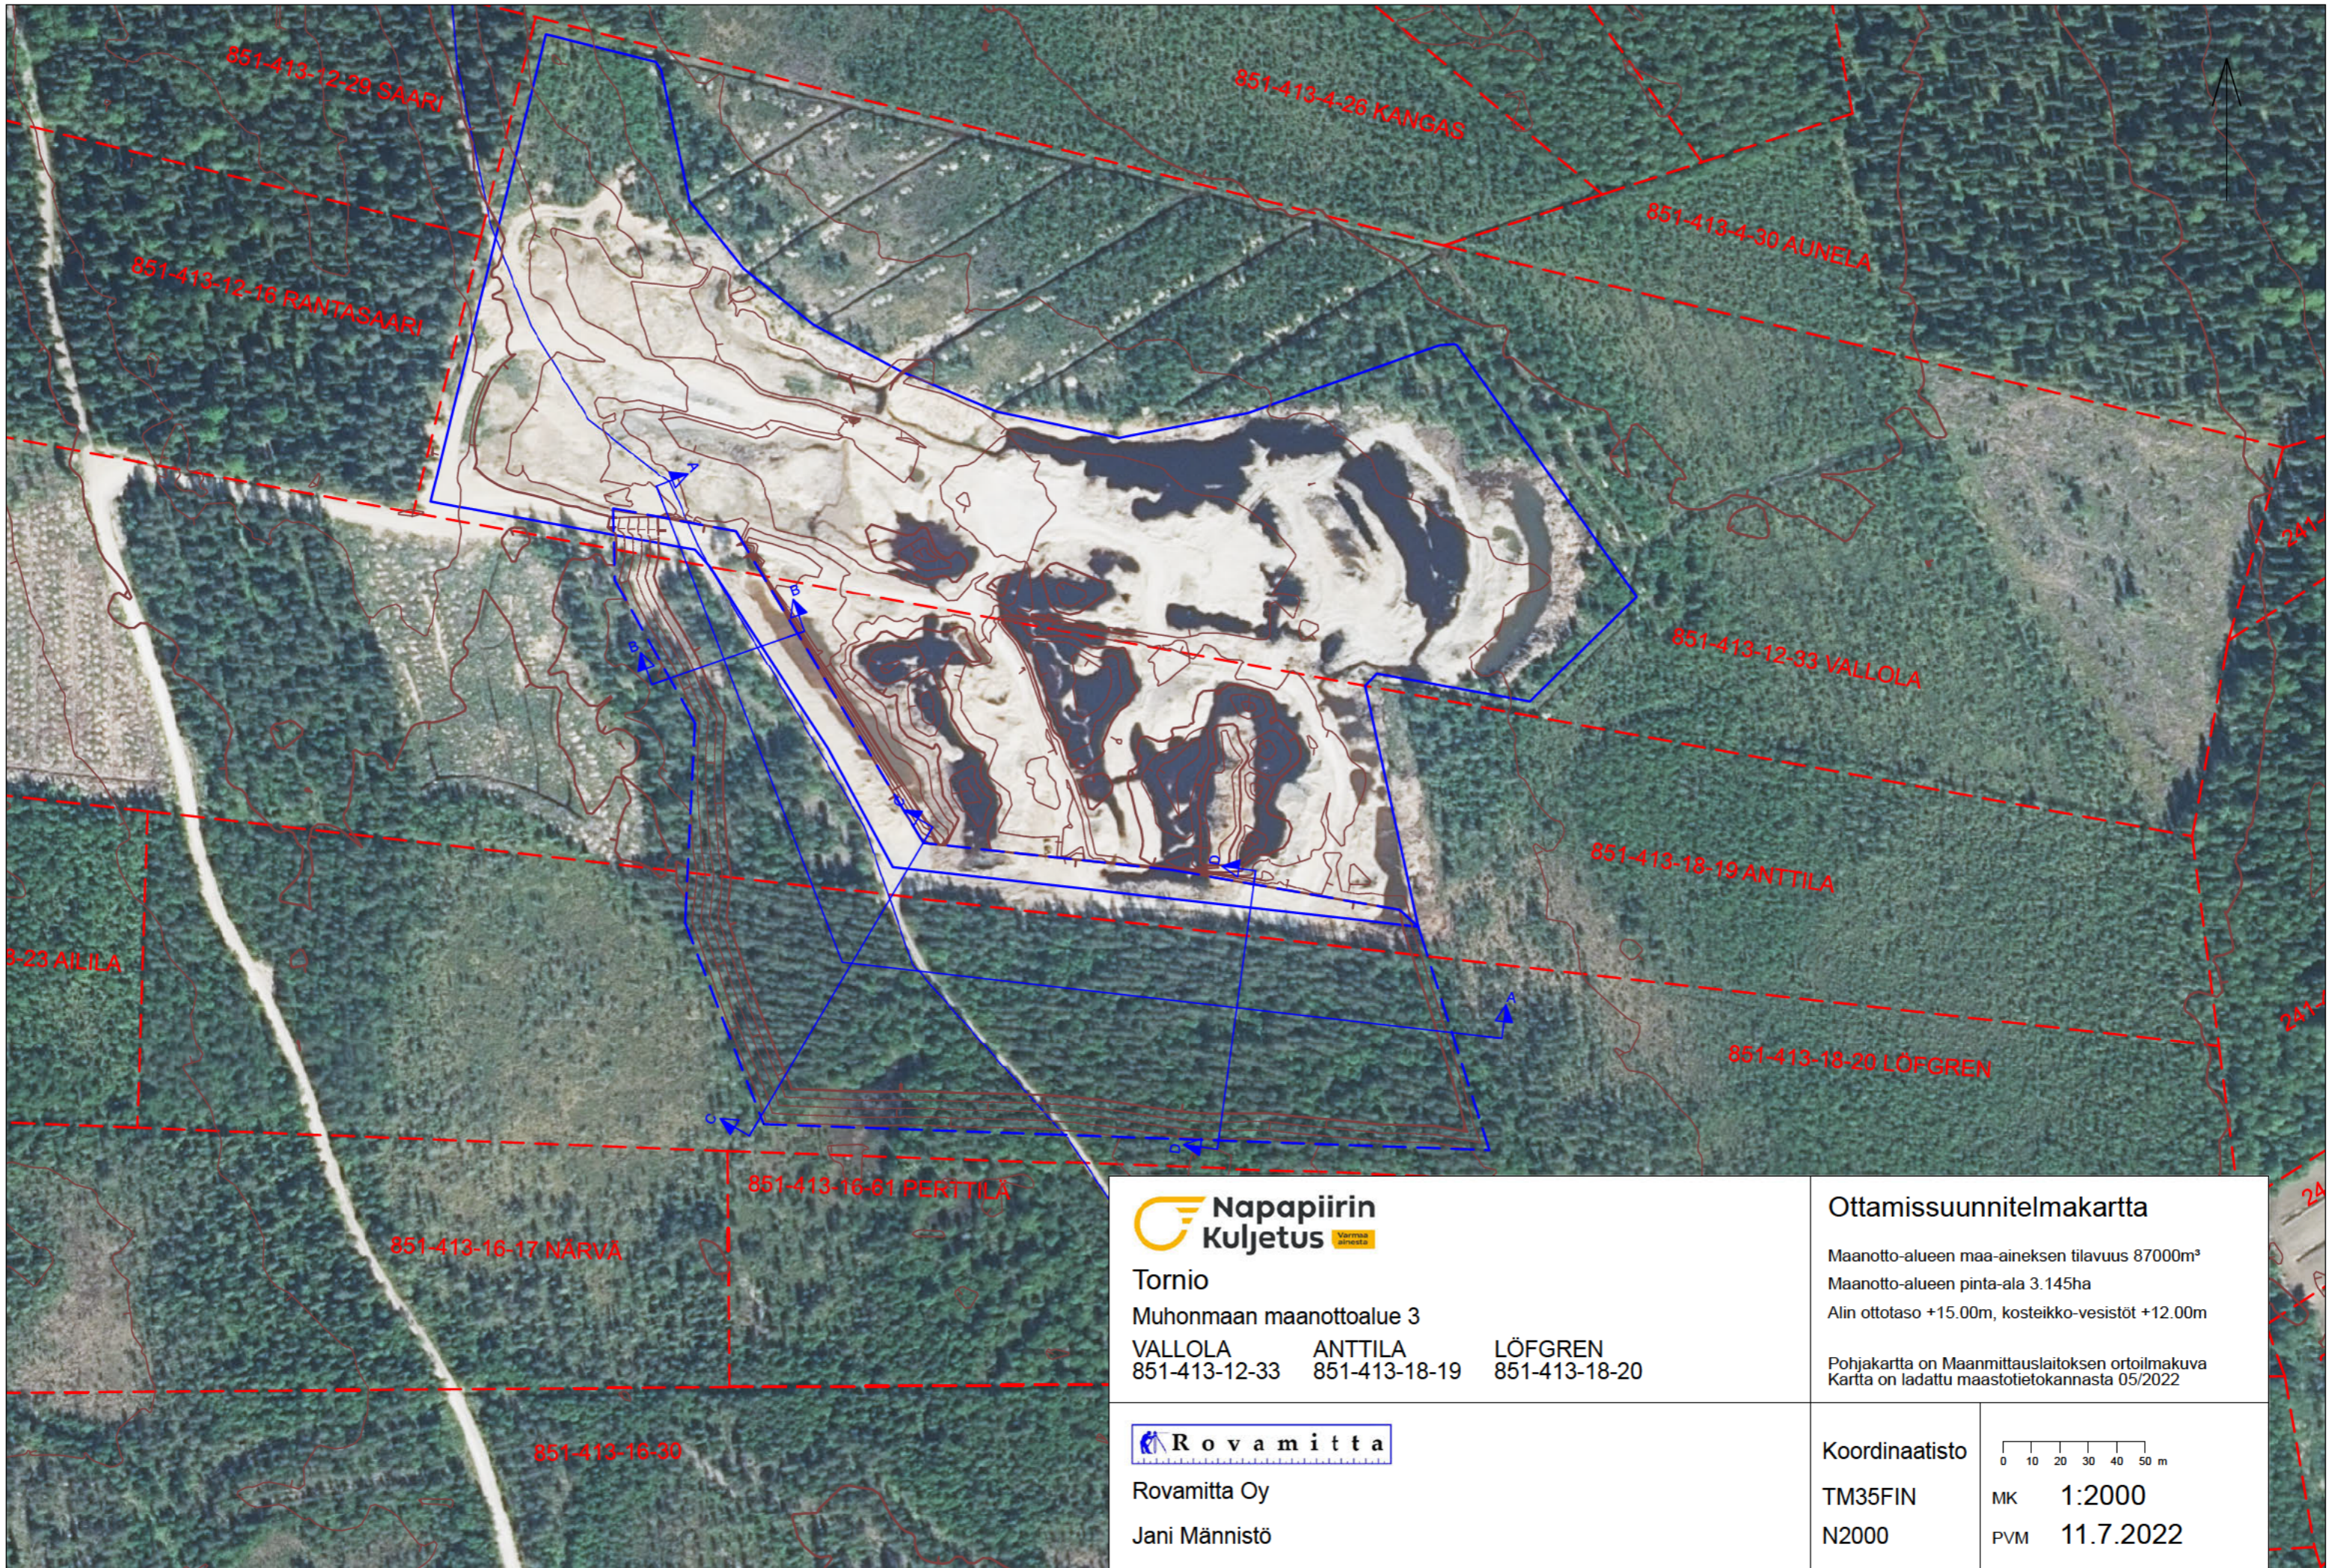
851-413-12-20 SAARI
851-413-4-26 KANGAS
851-413-4-30 AUNELA
851-413-12-16 RANTASAARI
851-413-12-33 VALLOLA
851-413-18-19 ANTTILA
-23 AILILA
851-413-18-20 LÖFGREN
851-413-16-61 PERTTILÄ
851-413-16-17 NÄRVÄ
851-413-16-30
A
B
C
A
B
C

Napapiirin Kuljetus
Tornio
Muhonmaan maanottoalue 3
| VALLOLA | ANTTILA | LÖFGREN |
|---|---|---|
| 851-413-12-33 | 851-413-18-19 | 851-413-18-20 |

Ottamissuunnitelmakartta
Maanotto-alueen maa-aineksen tilavuus 87000m³
Maanotto-alueen pinta-ala 3.145ha
Alin ottotaso +15.00m, kosteikko-vesistöt +12.00m

Pohjakartta on Maanmittauslaitoksen ortoilmakuva
Kartta on ladattu maastotietokannasta 05/2022

Rovamitta
Rovamitta Oy
Jani Männistö

Koordinaatisto
0 10 20 30 40 50 m
TM35FIN
MK 1:2000
N2000
PVM 11.7.2022